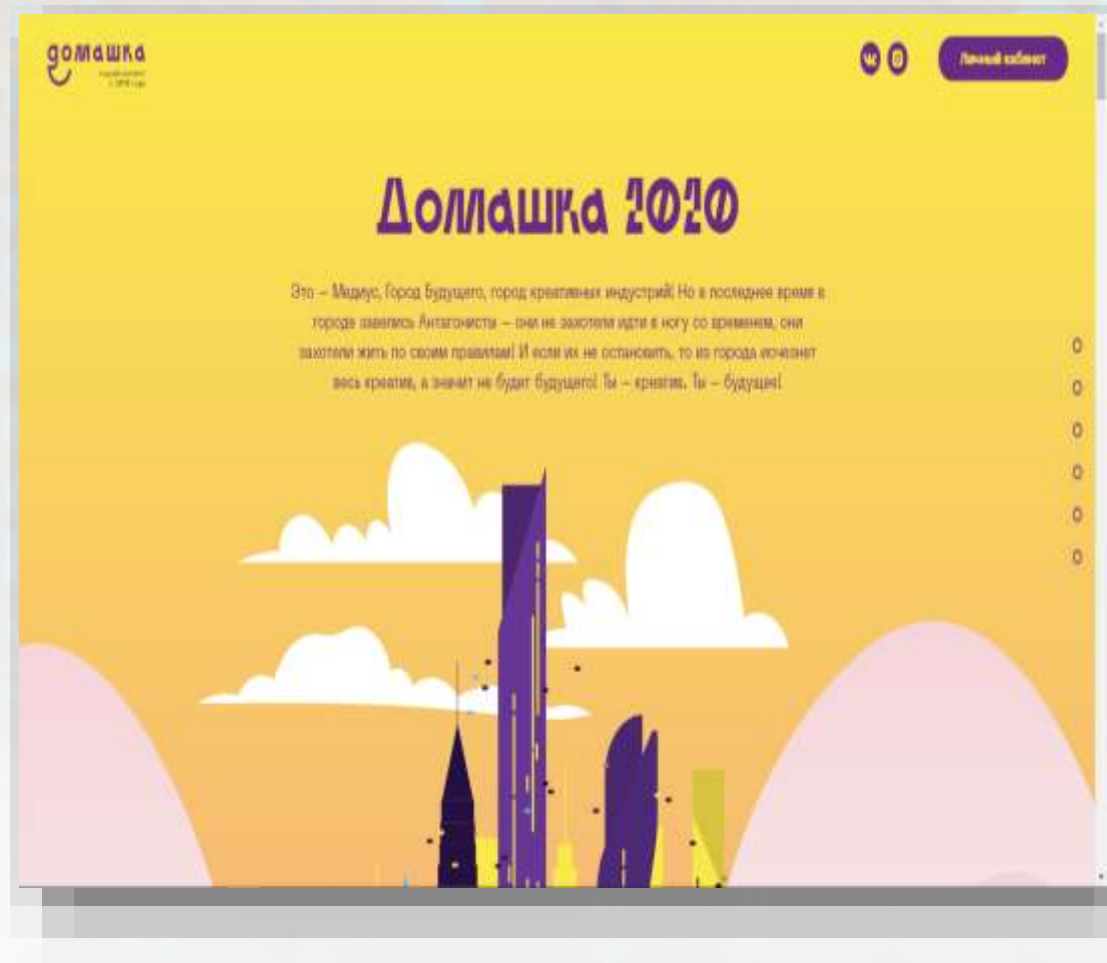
домашка

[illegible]

Личный кабинет

Домашка 2020

Это – Медиус, Город Будущего, город креативных индустрий! Но в последнее время в городе завелись Антагонисты – они не захотели идти в ногу со временем, они захотели жить по своим правилам! И если их не остановить, то из города исчезнет весь креатив, а значит не будет будущего! Ты – креатив. Ты – будущее!